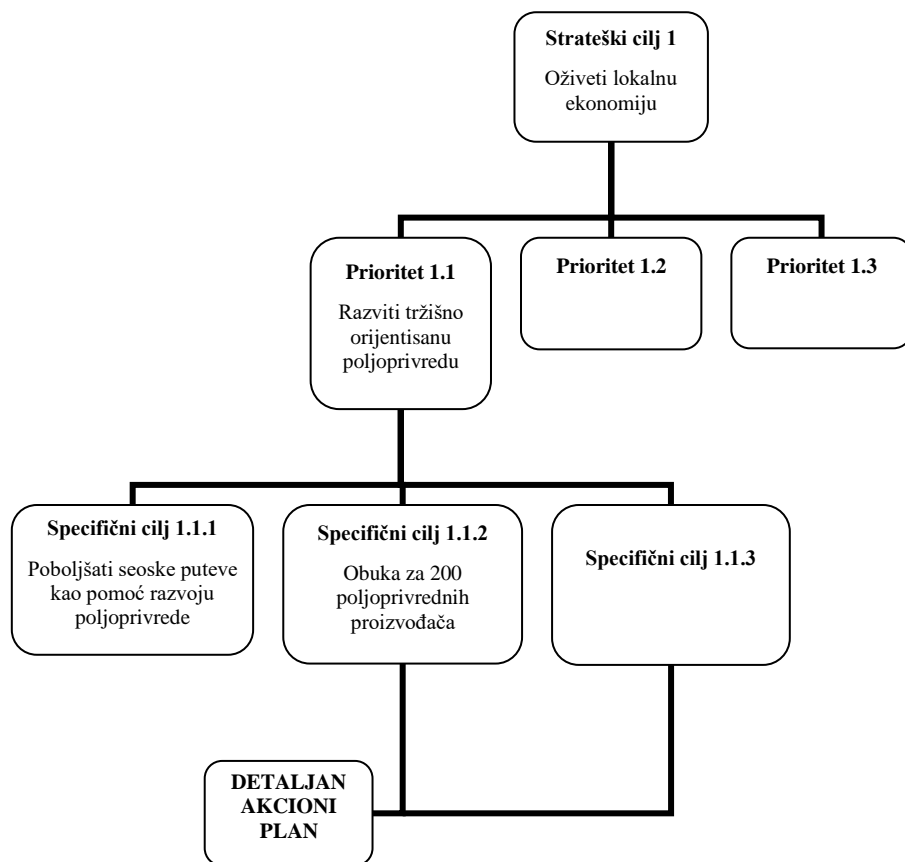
**Strateški cilj 1**

Oživeti lokalnu ekonomiju

**Prioritet 1.1**

Razviti tržišno orijentisanu poljoprivredu

**Prioritet 1.2**

**Prioritet 1.3**

**Specifični cilj 1.1.1**

Poboljšati seoske puteve kao pomoć razvoju poljoprivrede

**Specifični cilj 1.1.2**

Obuka za 200 poljoprivrednih proizvođača

**Specifični cilj 1.1.3**

**DETALJAN AKCIONI PLAN**